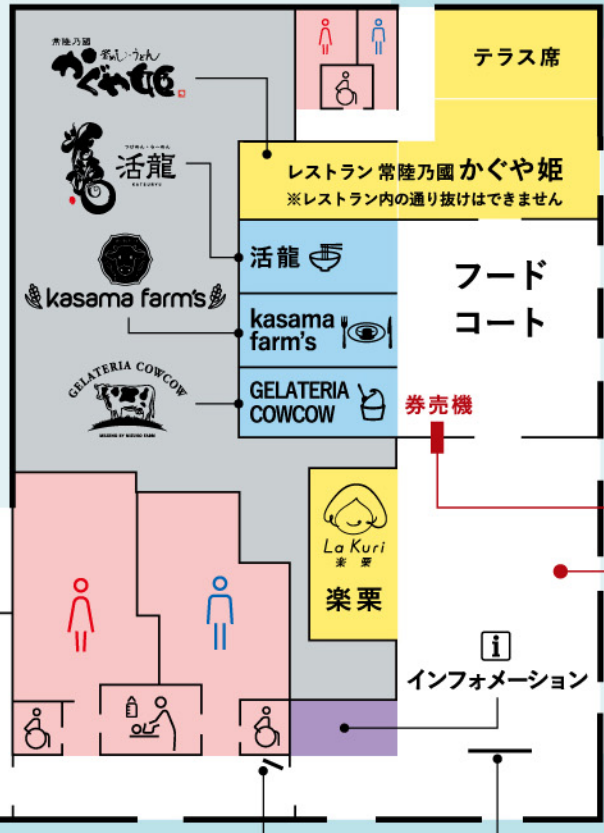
常陸乃國
かぐや姫

活龍
KATSURYU

kasama farm's

GELATERIA COWCOW

テラス席

レストラン 常陸乃國 かぐや姫
※レストラン内の通り抜けはできません

活龍

kasama farm's

GELATERIA COWCOW

フード コート

券売機

La Kuri
楽栗

楽栗

i
インフォメーション